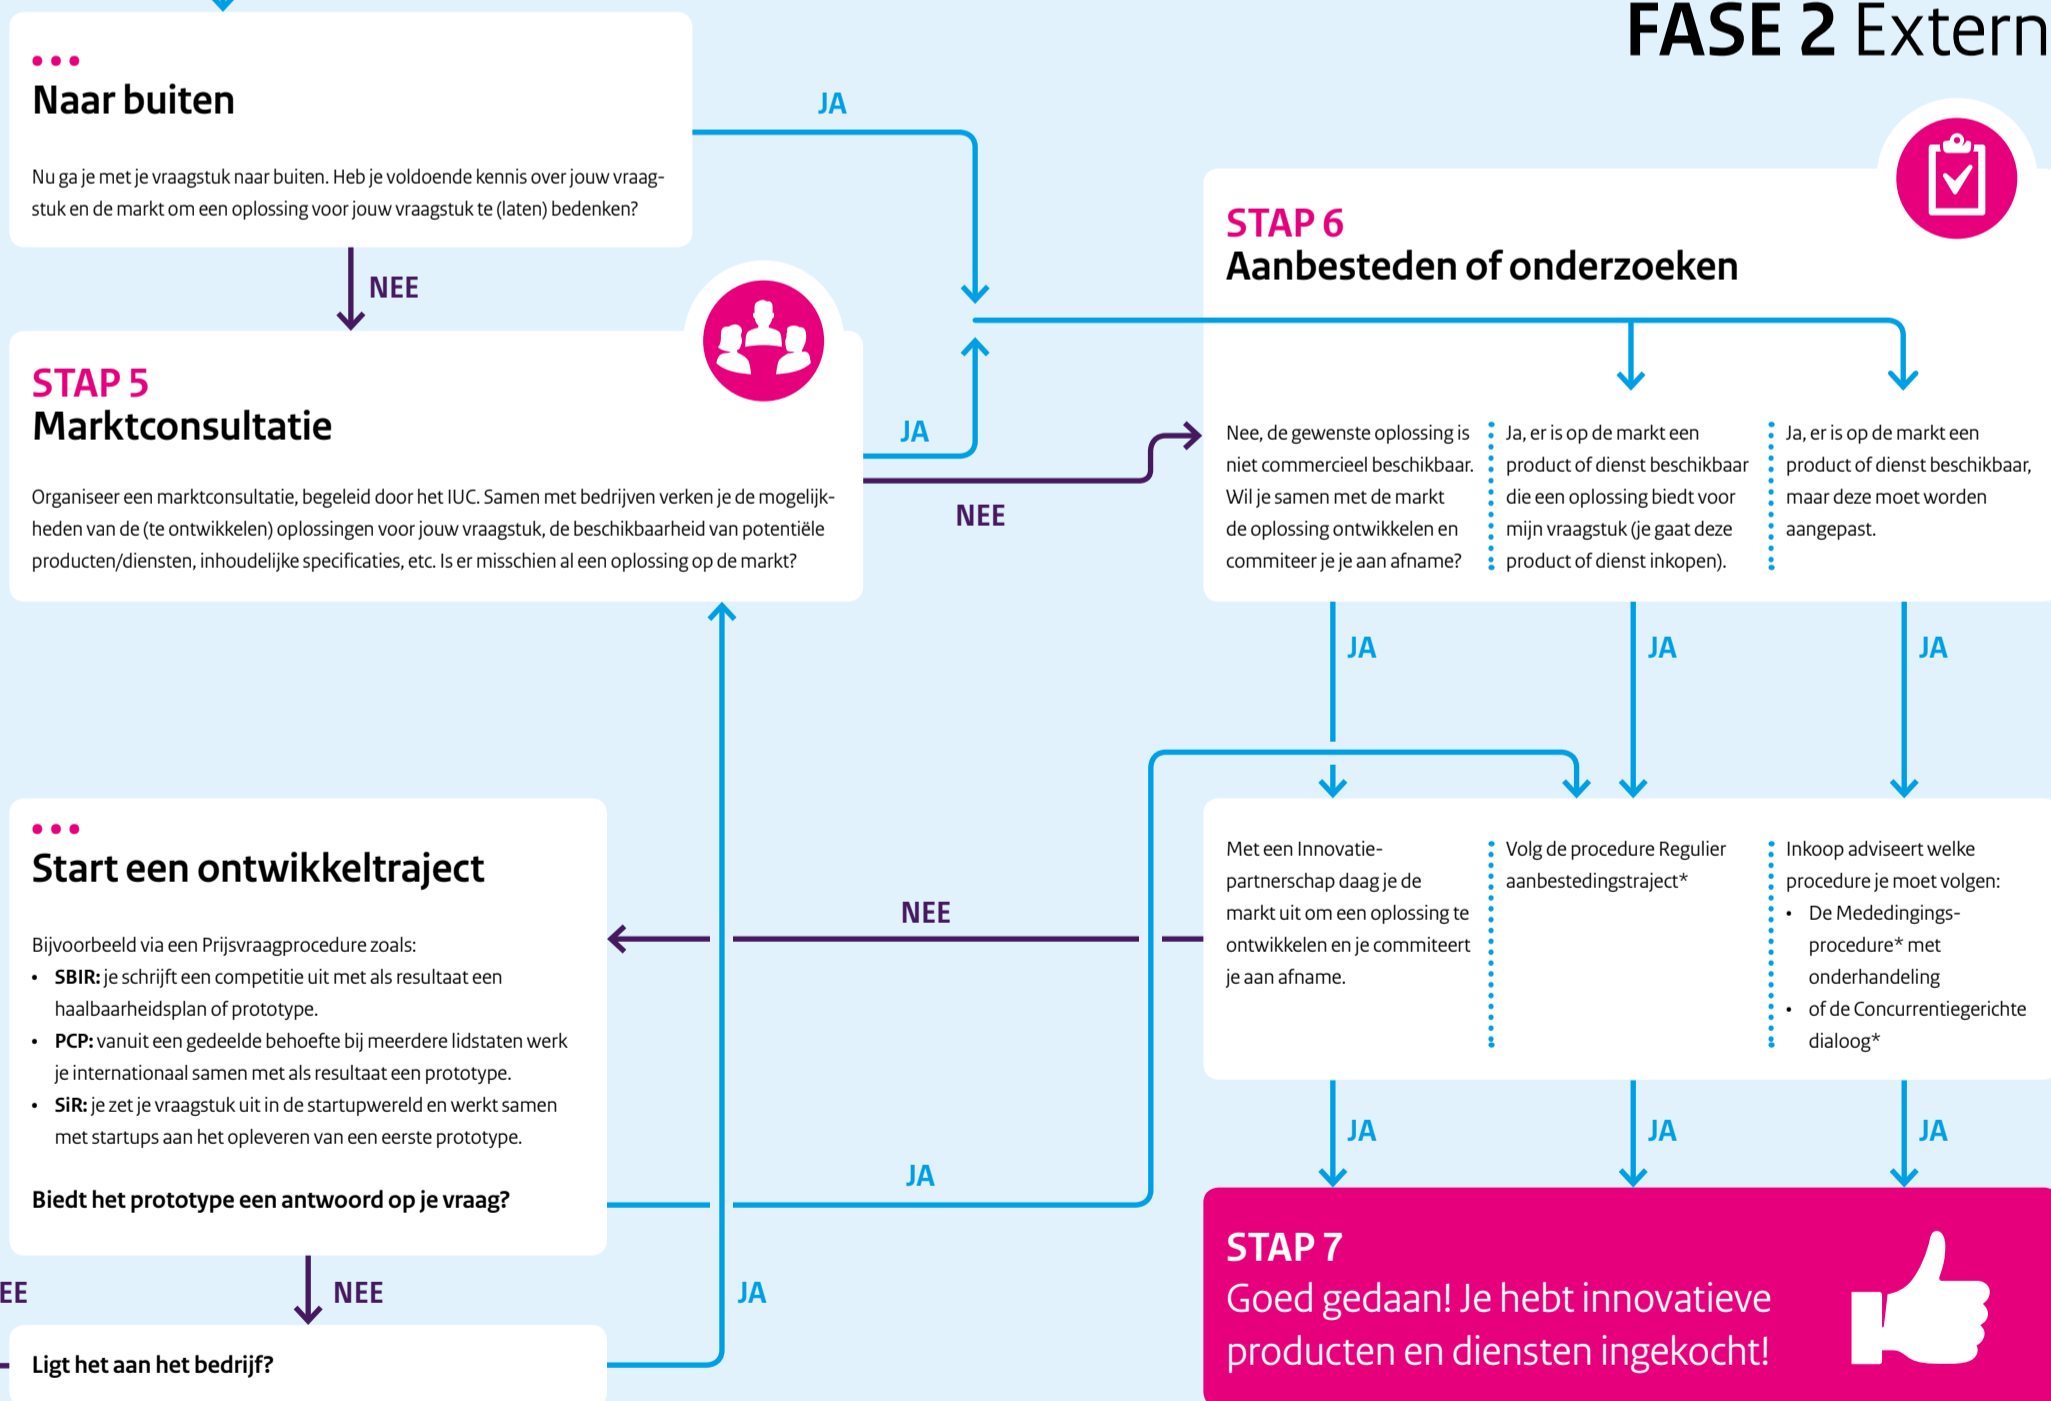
FASE 2 Extern

Naar buiten

Nu ga je met je vraagstuk naar buiten. Heb je voldoende kennis over jouw vraagstuk en de markt om een oplossing voor jouw vraagstuk te (laten) bedenken?

JA

NEE

STAP 5
Marktconsultatie

Organiseer een marktconsultatie, begeleid door het IUC. Samen met bedrijven verken je de mogelijkheden van de (te ontwikkelen) oplossingen voor jouw vraagstuk, de beschikbaarheid van potentiële producten/diensten, inhoudelijke specificaties, etc. Is er misschien al een oplossing op de markt?

JA

NEE

STAP 6
Aanbesteden of onderzoeken

Nee, de gewenste oplossing is niet commercieel beschikbaar. Wil je samen met de markt de oplossing ontwikkelen en commiteer je je aan afname?

Ja, er is op de markt een product of dienst beschikbaar die een oplossing biedt voor mijn vraagstuk (je gaat deze product of dienst inkopen).

Ja, er is op de markt een product of dienst beschikbaar, maar deze moet worden aangepast.

JA

JA

JA

Start een ontwikkeltraject

Bijvoorbeeld via een Prijsvraagprocedure zoals:
• SBIR: je schrijft een competitie uit met als resultaat een haalbaarheidsplan of prototype.
• PCP: vanuit een gedeelde behoefte bij meerdere lidstaten werk je internationaal samen met als resultaat een prototype.
• SiR: je zet je vraagstuk uit in de startupwereld en werkt samen met startups aan het opleveren van een eerste prototype.

Biedt het prototype een antwoord op je vraag?

NEE

Met een Innovatiepartnerschap daag je de markt uit om een oplossing te ontwikkelen en je commiteert je aan afname.

Volg de procedure Regulier aanbestedingstraject*

Inkoop adviseert welke procedure je moet volgen:
• De Mededingingsprocedure* met onderhandeling
• of de Concurrentiegerichte dialoog*

JA

JA

JA

JA

EE

NEE

JA

Ligt het aan het bedrijf?

STAP 7
Goed gedaan! Je hebt innovatieve producten en diensten ingekocht!